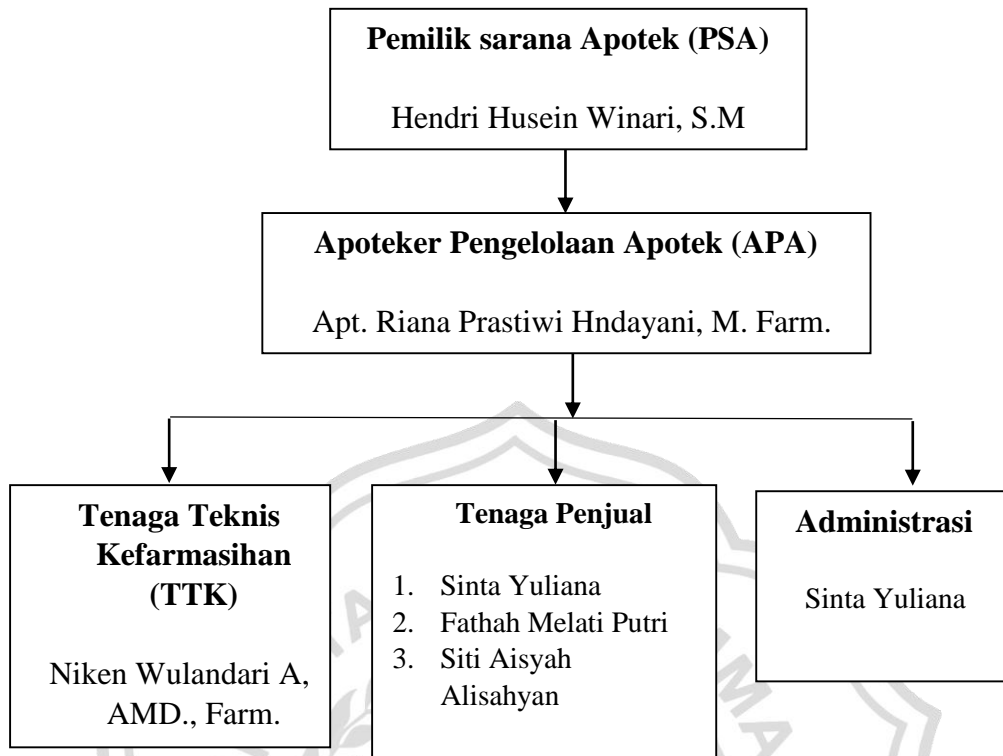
**Pemilik sarana Apotek (PSA)**

Hendri Husein Winari, S.M

**Apoteker Pengelolaan Apotek (APA)**

Apt. Riana Prastiwi Hndayani, M. Farm.

**Tenaga Teknis Kefarmasihan (TTK)**

Niken Wulandari A, AMD., Farm.

**Tenaga Penjual**

1. Sinta Yuliana
2. Fathah Melati Putri
3. Siti Aisyah Alisahyan

**Administrasi**

Sinta Yuliana